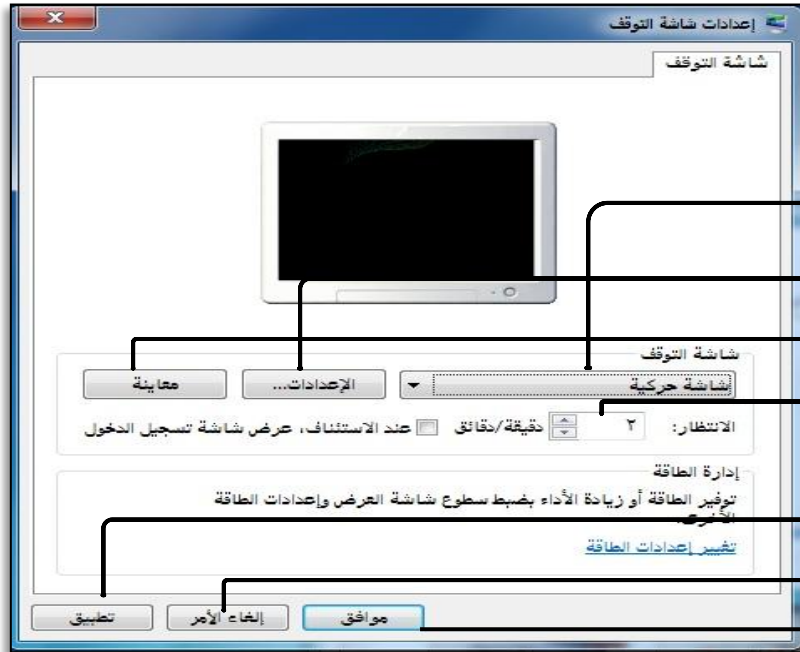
إعدادات شاشة التوقف

شاشة التوقف

شاشة التوقف

شاشة حركية

الإعدادات...

معاينة

الانتظار: ٢ دقيقة/دقائق عند الاستئناف، عرض شاشة تسجيل الدخول

إدارة الطاقة

توفير الطاقة أو زيادة الأداء بضبط سطوع شاشة العرض وإعدادات الطاقة الأخرى.

تغيير إعدادات الطاقة

موافق

إلغاء الأمر

تطبيق